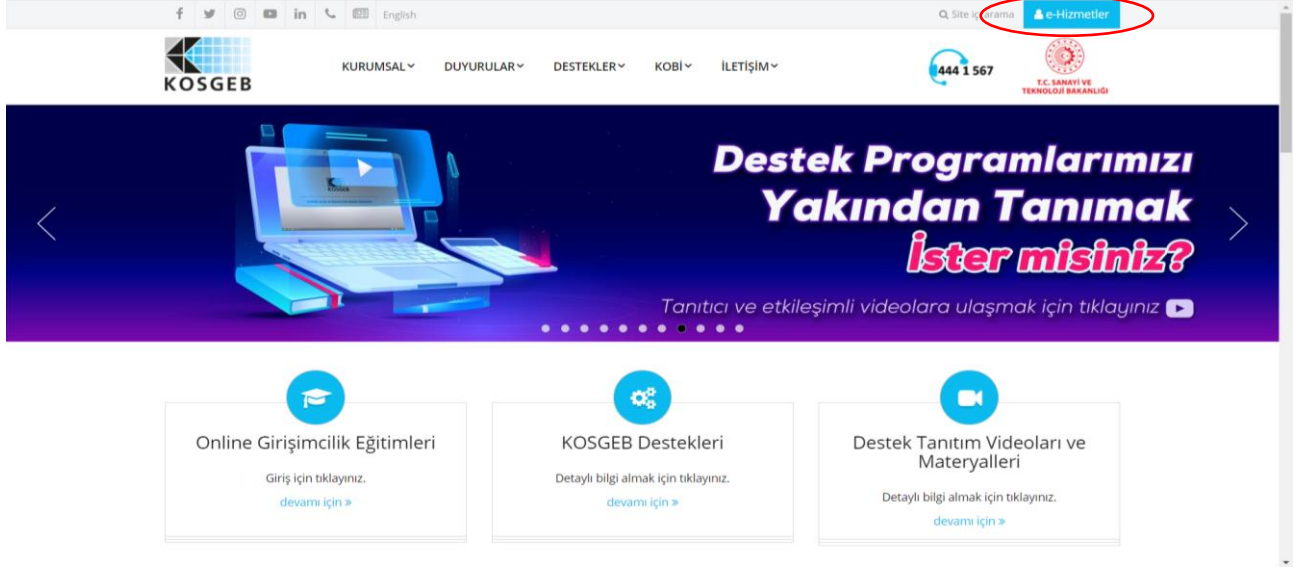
English

Site içi arama

e-Hizmetler

KOSGEB

KURUMSAL DUYURULAR DESTEKLER KOBİ İLETİŞİM

444 1 567

T.C. SANAYİ VE TEKNOLOJİ BAKANLIĞI

KOSGEB

Destek Programlarımızı Yakından Tanımak İster misiniz?

Tanıtıcı ve etkileşimli videolara ulaşmak için tıklayınız

Online Girişimcilik Eğitimleri

Giriş için tıklayınız.

devamı için »

KOSGEB Destekleri

Detaylı bilgi almak için tıklayınız.

devamı için »

Destek Tanıtım Videoları ve Materyalleri

Detaylı bilgi almak için tıklayınız.

devamı için »